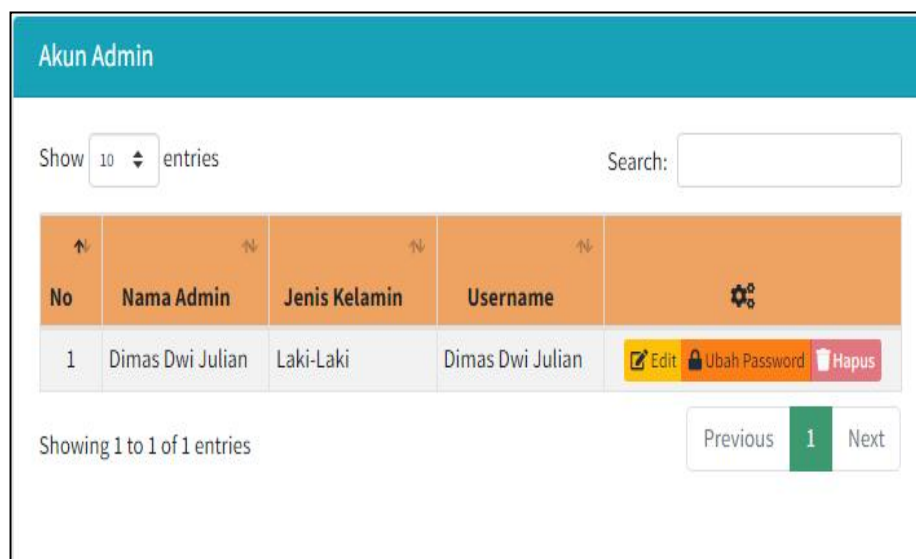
Akun Admin

Show 10 entries

Search:

| No | Nama Admin | Jenis Kelamin | Username | |
|---|---|---|---|---|
| 1 | Dimas Dwi Julian | Laki-Laki | Dimas Dwi Julian | Edit Ubah Password Hapus |

Showing 1 to 1 of 1 entries

Previous 1 Next